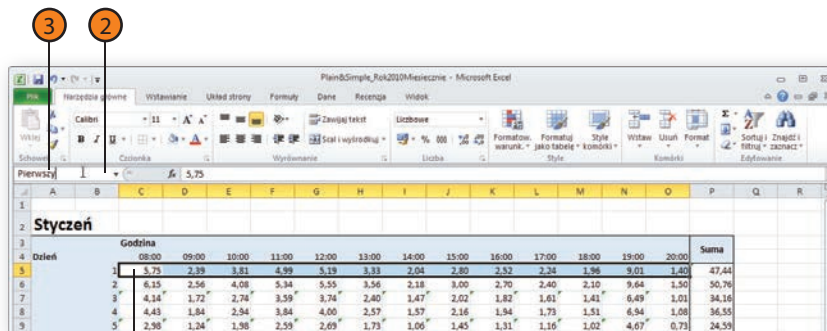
3 2

Plein&Simple_Rok2010Miesiecznie - Microsoft Excel

Plik Narzędzia główne Wstawianie Układ strony Formuły Dane Recenzja Widok

Wklej Calibri 11 A A B I U Zawijaj tekst Scal i wyśrodkuj Liczbowe % 000 Formatow. warunk. Formatuj jako tabelę Style komórki Wstaw Usuń Format Sortuj i filtruj Znajdź i zaznacz

Schowek Czcionka Wyrównanie Liczba Style Komórki Edytowanie

Pierwszy $f_x$ 5,75

| | A | B | C | D | E | F | G | H | I | J | K | L | M | N | O | P | Q | R |
|---|---|---|---|---|---|---|---|---|---|---|---|---|---|---|---|---|---|---|
| 1 | | | | | | | | | | | | | | | | | | |
| 2 | Styczeń | | | | | | | | | | | | | | | | | |
| 3 | | | Godzina | | | | | | | | | | | | | | | |
| 4 | Dzień | | 08:00 | 09:00 | 10:00 | 11:00 | 12:00 | 13:00 | 14:00 | 15:00 | 16:00 | 17:00 | 18:00 | 19:00 | 20:00 | Suma | | |
| 5 | | 1 | 5,75 | 2,39 | 3,81 | 4,99 | 5,19 | 3,33 | 2,04 | 2,80 | 2,52 | 2,24 | 1,96 | 9,01 | 1,40 | 47,44 | | |
| 6 | | 2 | 6,15 | 2,56 | 4,08 | 5,34 | 5,55 | 3,56 | 2,18 | 3,00 | 2,70 | 2,40 | 2,10 | 9,64 | 1,50 | 50,76 | | |
| 7 | | 3 | 4,14 | 1,72 | 2,74 | 3,59 | 3,74 | 2,40 | 1,47 | 2,02 | 1,82 | 1,61 | 1,41 | 6,49 | 1,01 | 34,16 | | |
| 8 | | 4 | 4,43 | 1,84 | 2,94 | 3,84 | 4,00 | 2,57 | 1,57 | 2,16 | 1,94 | 1,73 | 1,51 | 6,94 | 1,08 | 36,55 | | |
| 9 | | 5 | 2,98 | 1,24 | 1,98 | 2,59 | 2,69 | 1,73 | 1,06 | 1,45 | 1,31 | 1,16 | 1,02 | 4,67 | 0,73 | 24,59 | | |